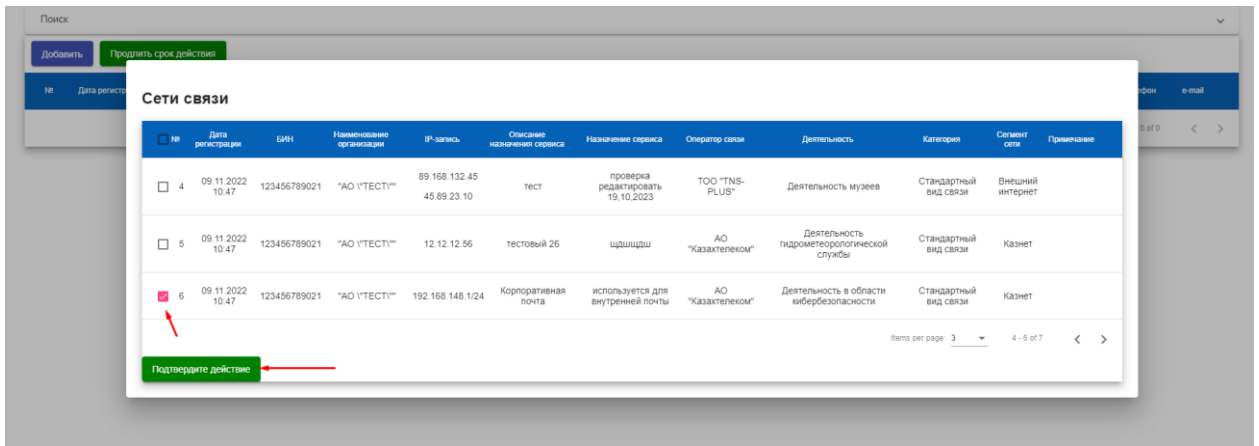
Поиск

Добавить Продлить срок действия

№ Дата регистр

лефон e-mail

0 of 0

Сети связи

| № | Дата регистрации | БИН | Наименование организации | IP-запись | Описание назначения сервиса | Назначение сервиса | Оператор связи | Деятельность | Категория | Сегмент сети | Примечание |
|---|---|---|---|---|---|---|---|---|---|---|---|
| 4 | 09.11.2022 10:47 | 123456789021 | "АО \"ТЕСТ\"" | 89.168.132.45 45.89.23.10 | тест | проверка редактировать 19,10,2023 | ТОО "TNS-PLUS" | Деятельность музеев | Стандартный вид связи | Внешний интернет | |
| 5 | 09.11.2022 10:47 | 123456789021 | "АО \"ТЕСТ\"" | 12.12.12.56 | тестовый 26 | щдшщдш | АО "Казахтелеком" | Деятельность гидрометеорологической службы | Стандартный вид связи | Казнет | |
| 6 | 09.11.2022 10:47 | 123456789021 | "АО \"ТЕСТ\"" | 192.168.148.1/24 | Корпоративная почта | используется для внутренней почты | АО "Казахтелеком" | Деятельность в области кибербезопасности | Стандартный вид связи | Казнет | |

Items per page: 3 4 - 6 of 7

Подтвердите действие